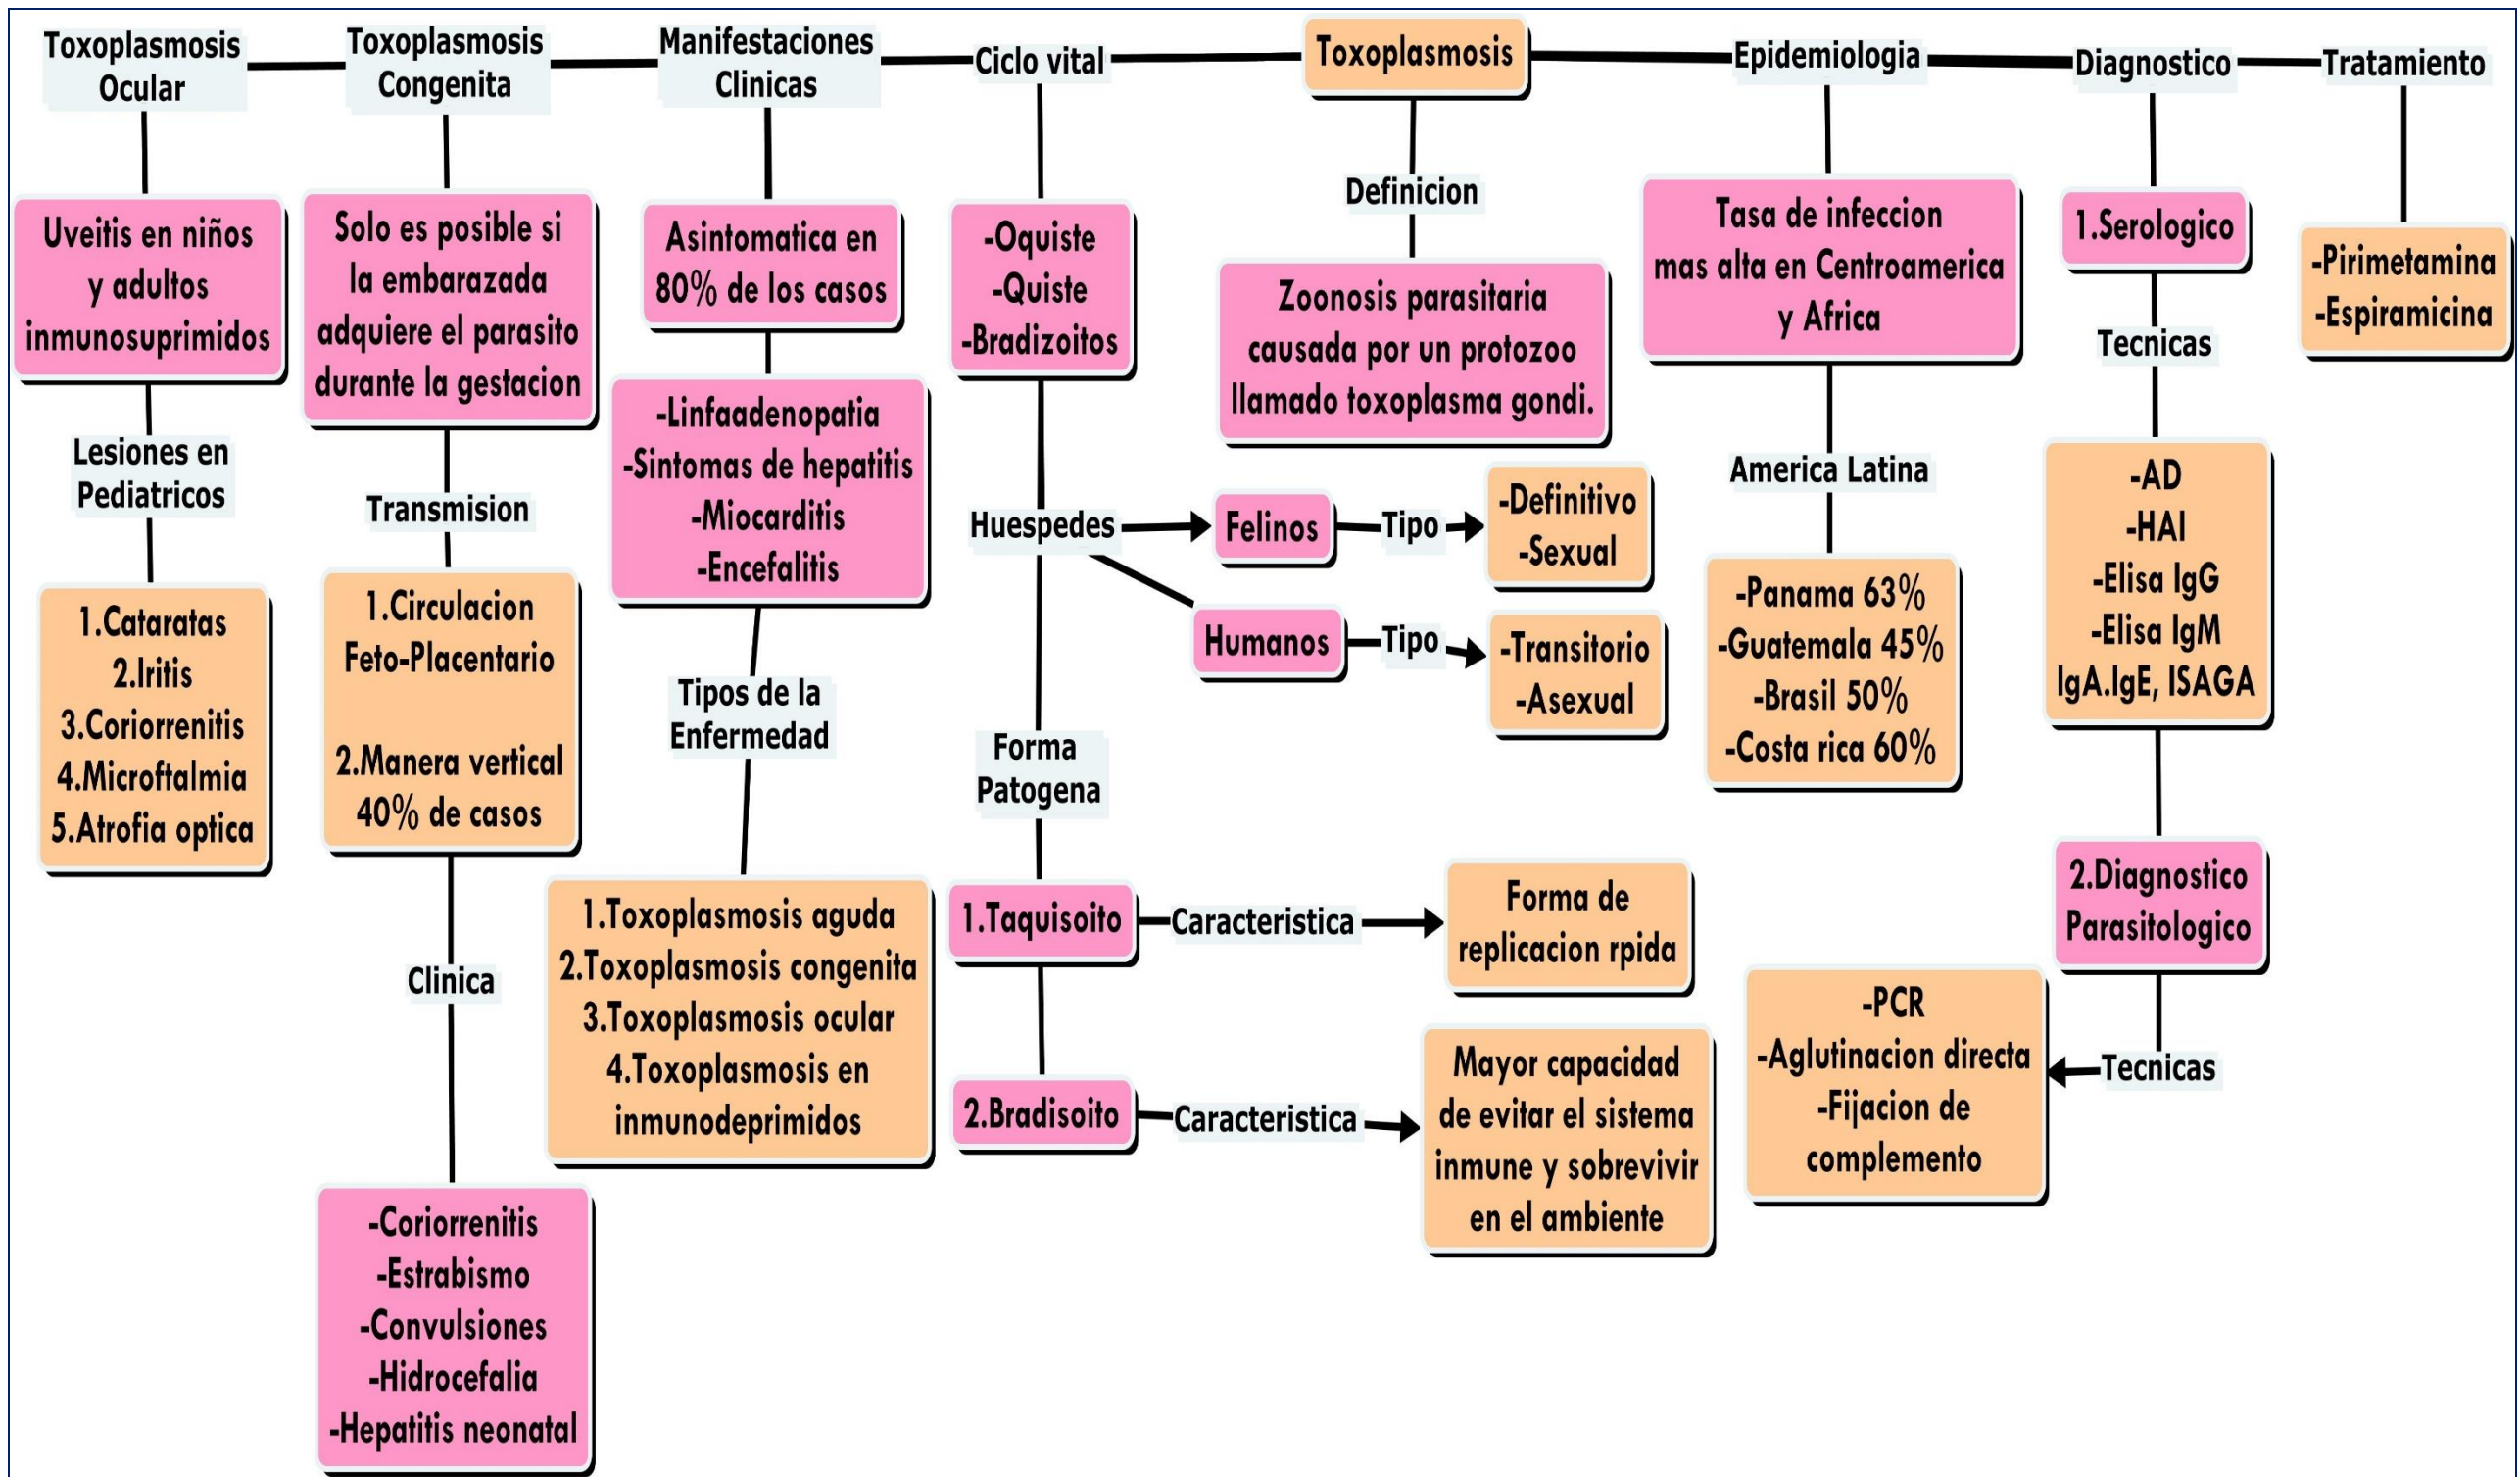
Toxoplasmosis

Definicion

Zoonosis parasitaria causada por un protozoo llamado toxoplasma gondi.

Ciclo vital

-Oquiste
-Quiste
-Bradizoitos

Huespedes

Felinos

Tipo

-Definitivo
-Sexual

Humanos

Tipo

-Transitorio
-Asexual

Forma Patogena

1.Taquisoito

Caracteristica

Forma de replicacion rpida

2.Bradisoito

Caracteristica

Mayor capacidad de evitar el sistema inmune y sobrevivir en el ambiente

Manifestaciones Clinicas

Asintomatica en 80% de los casos

-Linfaadenopatia
-Sintomas de hepatitis
-Miocarditis
-Encefalitis

Tipos de la Enfermedad

1.Toxoplasmosis aguda
2.Toxoplasmosis congenita
3.Toxoplasmosis ocular
4.Toxoplasmosis en inmunodeprimidos

Toxoplasmosis Congenita

Solo es posible si la embarazada adquiere el parasito durante la gestacion

Transmision

1.Circulacion Feto-Placentario

2.Manera vertical 40% de casos

Clinica

-Coriorrenitis
-Estrabismo
-Convulsiones
-Hidrocefalia
-Hepatitis neonatal

Toxoplasmosis Ocular

Uveitis en niños y adultos inmunosuprimidos

Lesiones en Pediatricos

1.Cataratas
2.Iritis
3.Coriorrenitis
4.Microftalmia
5.Atrofia optica

Epidemiologia

Tasa de infeccion mas alta en Centroamerica y Africa

America Latina

-Panama 63%
-Guatemala 45%
-Brasil 50%
-Costa rica 60%

Diagnostico

1.Serologico

Tecnicas

-AD
-HAI
-Elisa IgG
-Elisa IgM
IgA.IgE, ISAGA

2.Diagnostico Parasitologico

Tecnicas

-PCR
-Aglutinacion directa
-Fijacion de complemento

Tratamiento

-Pirimetamina
-Espiramicina